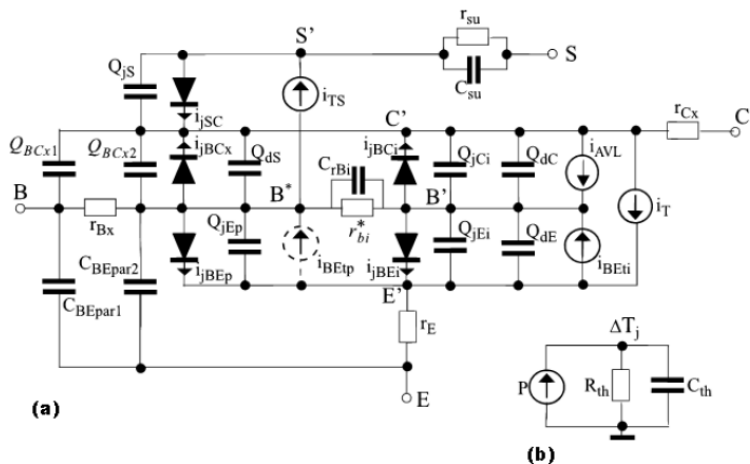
S'
$r_{su}$
S
$C_{su}$
$Q_{jS}$
$i_{TS}$
$i_{jSC}$
C'
$r_{Cx}$
C
$Q_{BCx1}$
$Q_{BCx2}$
$i_{jBCx}$
$Q_{dS}$
$C_{rBi}$
$i_{jBCi}$
$Q_{jCi}$
$Q_{dC}$
$i_{AVL}$
B
$B^*$
B'
$r_{Bx}$
$Q_{jEp}$
$r_{bi}^*$
$Q_{jEi}$
$Q_{dE}$
$i_T$
$C_{BEpar2}$
$i_{jBEp}$
$i_{BEtp}$
$i_{jBEi}$
$i_{BEti}$
$C_{BEpar1}$
E'
$r_E$
$\Delta T_j$
P
$R_{th}$
$C_{th}$
(a)
E
(b)